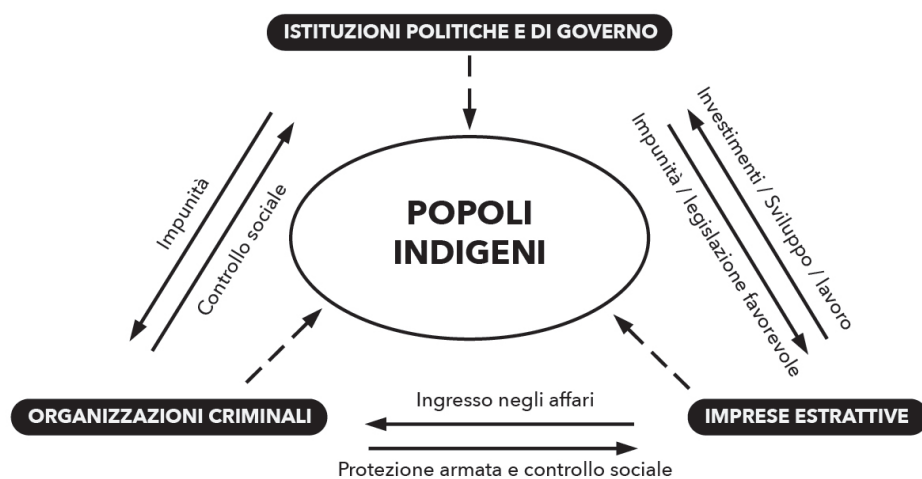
ISTITUZIONI POLITICHE E DI GOVERNO

Impunità

Controllo sociale

POPOLI INDIGENI

Investimenti / Sviluppo / lavoro

Impunità / legislazione favorevole

ORGANIZZAZIONI CRIMINALI

Ingresso negli affari

IMPRESE ESTRATTIVE

Protezione armata e controllo sociale